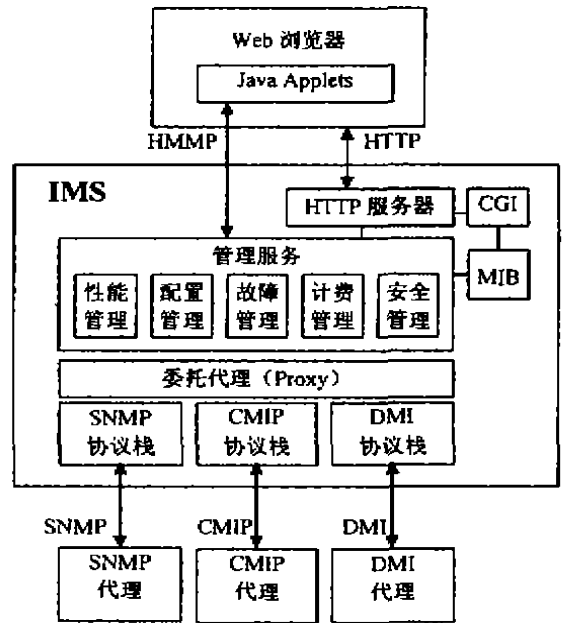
Web 浏览器

Java Applets

HMMP

HTTP

IMS

HTTP 服务器

CGI

管理服务

性能管理

配置管理

故障管理

计费管理

安全管理

MIB

委托代理（Proxy）

SNMP 协议栈

CMIP 协议栈

DMI 协议栈

SNMP

CMIP

DMI

SNMP 代理

CMIP 代理

DMI 代理